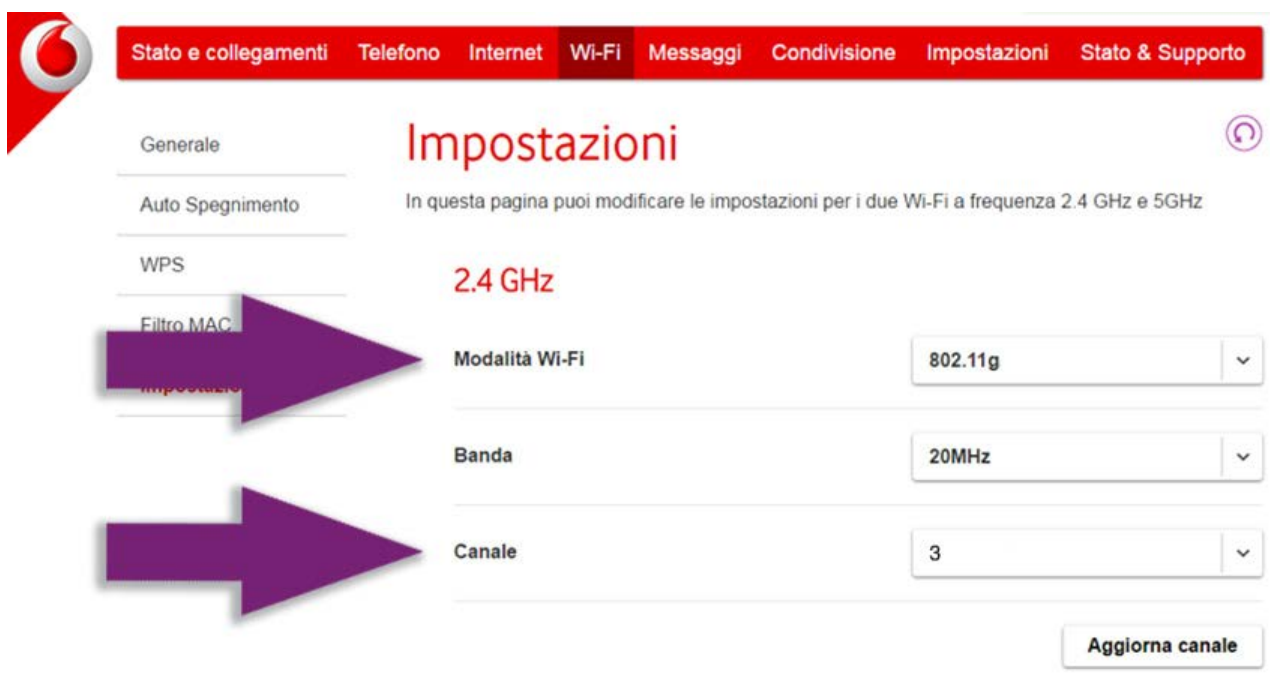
Stato e collegamenti Telefono Internet Wi-Fi Messaggi Condivisione Impostazioni Stato & Supporto

Generale

Auto Spegnimento

WPS

Filtro MAC

Impostazio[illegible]

Impostazioni

In questa pagina puoi modificare le impostazioni per i due Wi-Fi a frequenza 2.4 GHz e 5GHz

2.4 GHz

Modalità Wi-Fi

802.11g

Banda

20MHz

Canale

3

Aggiorna canale